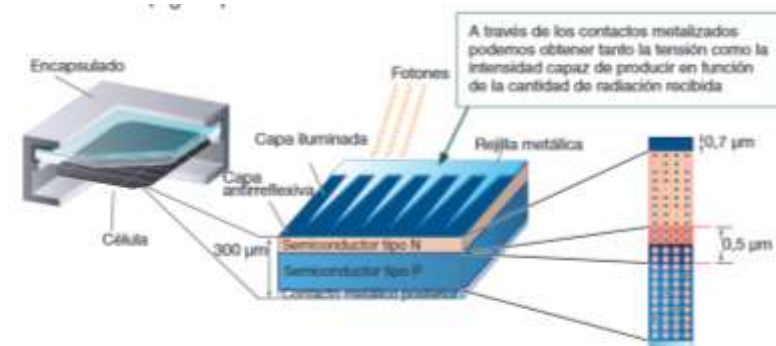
A través de los contactos metalizados podemos obtener tanto la tensión como la intensidad capaz de producir en función de la cantidad de radiación recibida

Encapsulado

Fotones

Capa iluminada

Rejilla metálica

0,7 µm

Capa antirreflexiva

Célula

300 µm

Semiconductor tipo N

0,5 µm

Semiconductor tipo P

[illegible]